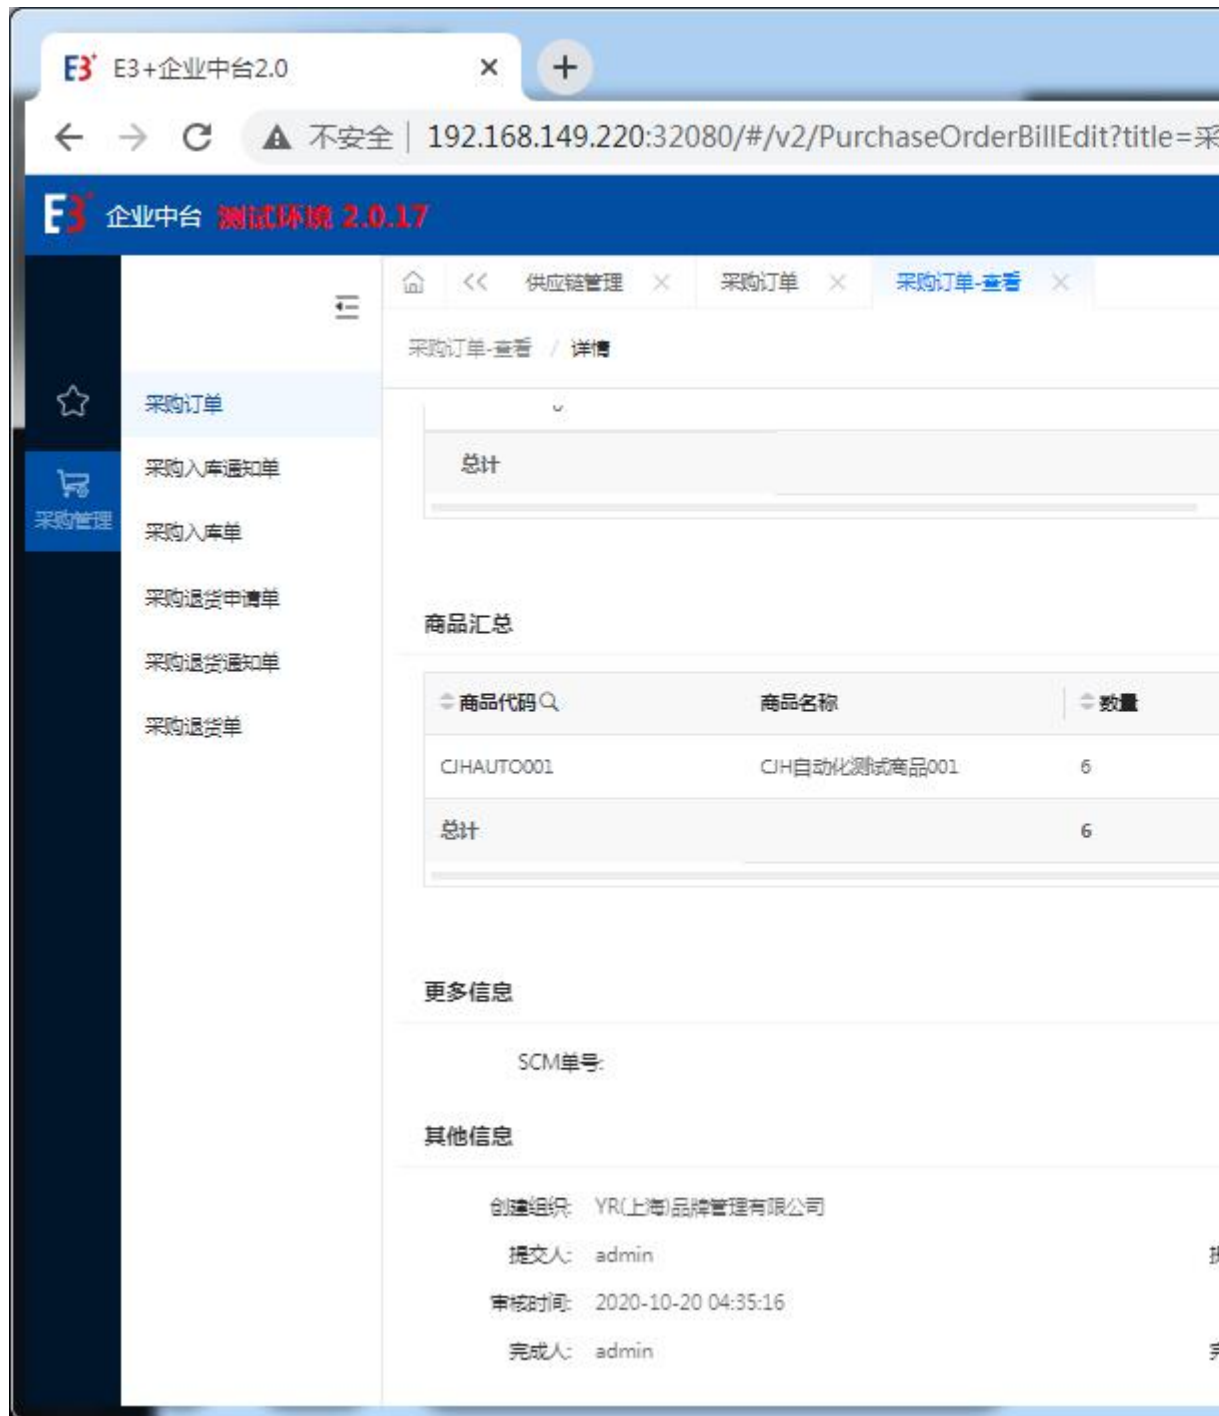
E3 E3+企业中台2.0 ×
+
不安全 | 192.168.149.220:32080/#/v2/PurchaseOrderBillEdit?title=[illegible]

E3 企业中台 测试环境 2.0.17

供应链管理 × 采购订单 × 采购订单-查看 ×

采购订单-查看 / 详情

采购订单
采购入库通知单
采购入库单
采购退货申请单
采购退货通知单
采购退货单

采购管理

总计

商品汇总

| 商品代码 | 商品名称 | 数量 |
|---|---|---|
| CJHAUTO001 | CJH自动化测试商品001 | 6 |
| 总计 | | 6 |

更多信息

SCM单号:

其他信息

创建组织: YR(上海)品牌管理有限公司
提交人: admin
审核时间: 2020-10-20 04:35:16
完成人: admin